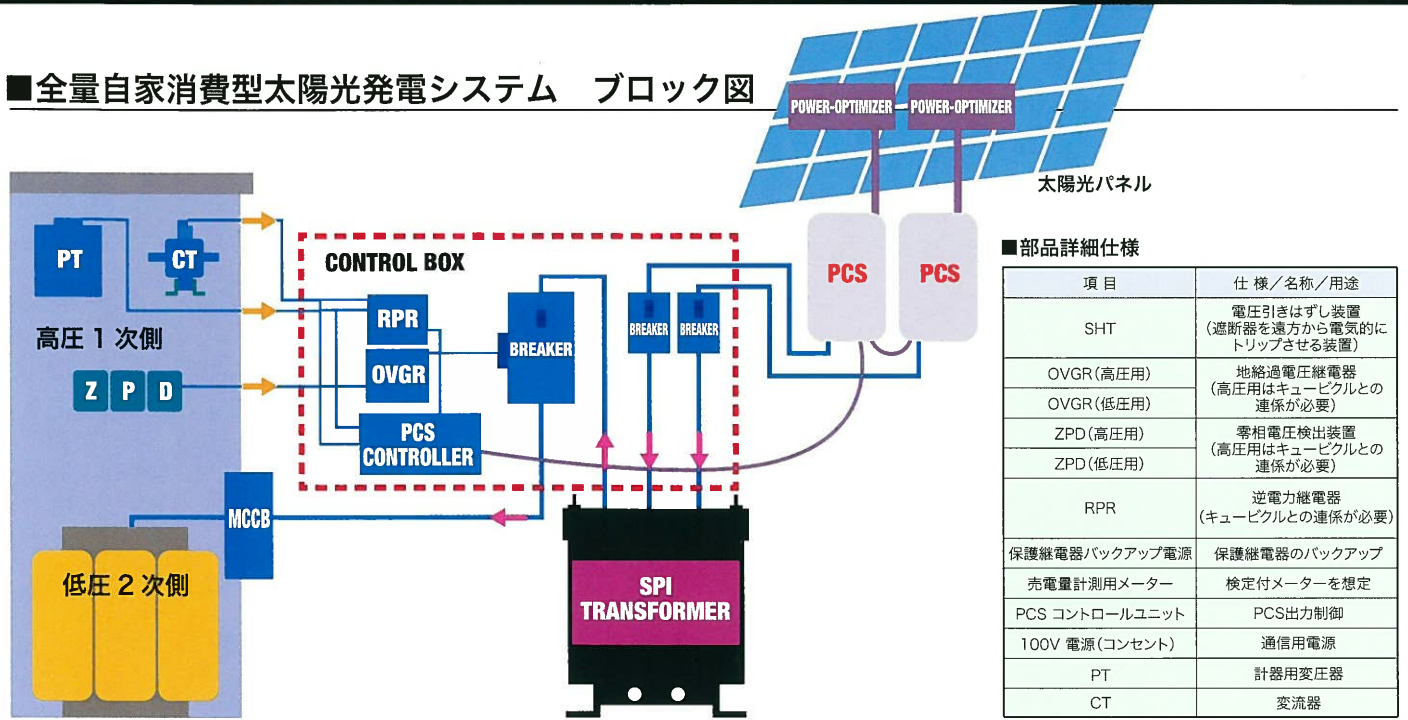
■全量自家消費型太陽光発電システム　ブロック図

POWER-OPTIMIZER
POWER-OPTIMIZER
太陽光パネル

PT
CT
高圧１次側
Z P D
CONTROL BOX
RPR
OVGR
PCS CONTROLLER
BREAKER
BREAKER
BREAKER
PCS
PCS
MCCB
低圧２次側
SPI TRANSFORMER

■部品詳細仕様

| 項目 | 仕様／名称／用途 |
|---|---|
| SHT | 電圧引きはずし装置（遮断器を遠方から電気的にトリップさせる装置） |
| OVGR(高圧用) | 地絡過電圧継電器（高圧用はキュービクルとの連係が必要） |
| OVGR(低圧用) | |
| ZPD(高圧用) | 零相電圧検出装置（高圧用はキュービクルとの連係が必要） |
| ZPD(低圧用) | |
| RPR | 逆電力継電器（キュービクルとの連係が必要） |
| 保護継電器バックアップ電源 | 保護継電器のバックアップ |
| 売電量計測用メーター | 検定付メーターを想定 |
| PCS コントロールユニット | PCS出力制御 |
| 100V 電源(コンセント) | 通信用電源 |
| PT | 計器用変圧器 |
| CT | 変流器 |